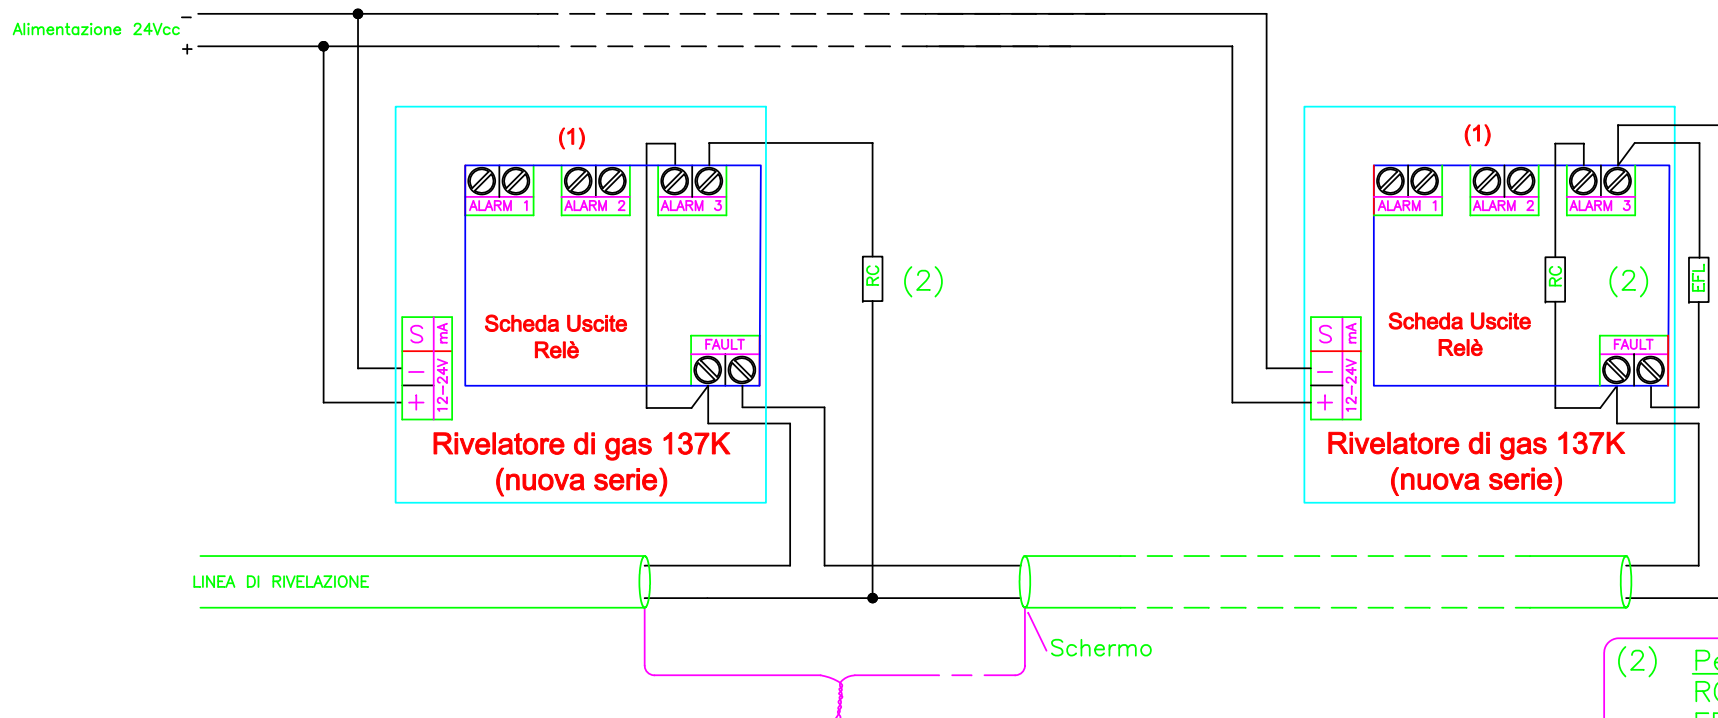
Alimentazione 24Vcc
–
+

(1)
ALARM 1
ALARM 2
ALARM 3
Scheda Uscite Relè
FAULT
S
mA
–
+
12–24V
Rivelatore di gas 137K
(nuova serie)
RC
(2)

(1)
ALARM 1
ALARM 2
ALARM 3
RC
(2)
EFL
Scheda Uscite Relè
FAULT
S
mA
–
+
12–24V
Rivelatore di gas 137K
(nuova serie)

LINEA DI RIVELAZIONE
Schermo

(2) Pe
R(
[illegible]